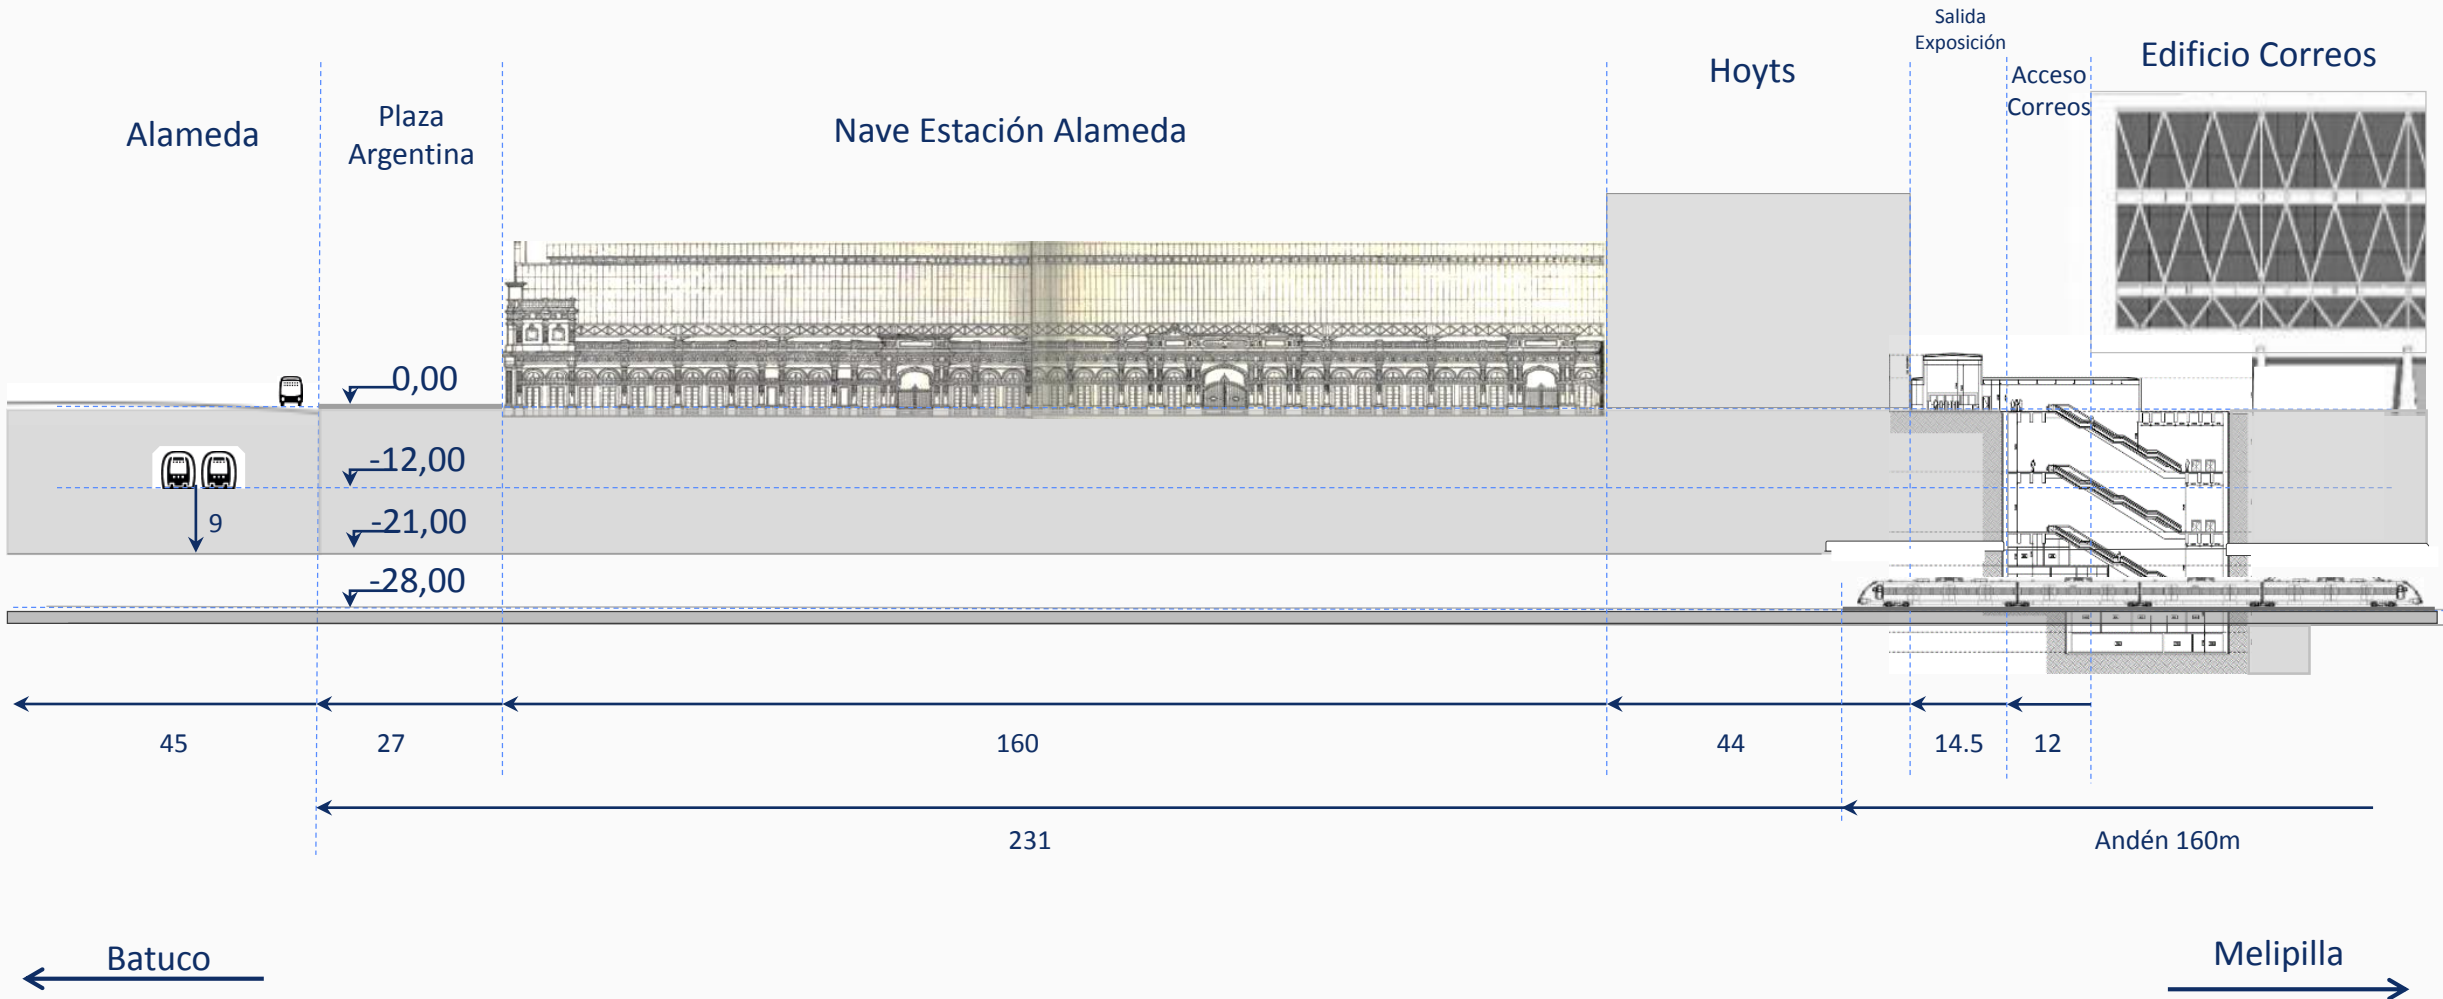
Salida Exposición

Alameda

Plaza Argentina

Nave Estación Alameda

Hoyts

Acceso Correos

Edificio Correos

0,00

-12,00

9

-21,00

-28,00

45

27

160

44

14.5

12

231

Andén 160m

Batuco

Melipilla